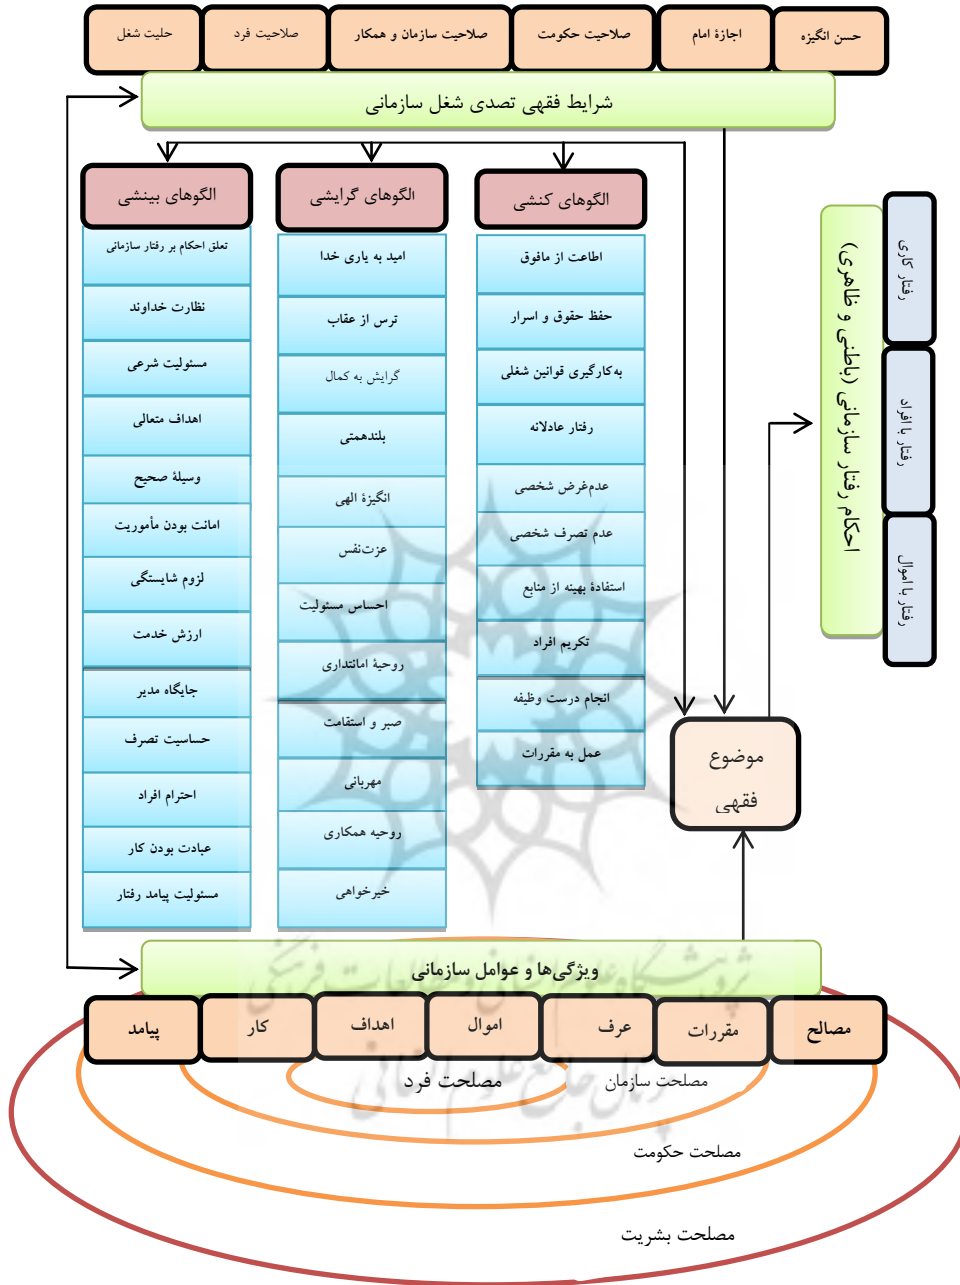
حسن انگیزه | اجازهٔ امام | صلاحیت حکومت | صلاحیت سازمان و همکار | صلاحیت فرد | حلیت شغل

شرایط فقهی تصدی شغل سازمانی

الگوهای کنشی
اطاعت از مافوق
حفظ حقوق و اسرار
به‌کارگیری قوانین شغلی
رفتار عادلانه
عدم‌غرض شخصی
عدم تصرف شخصی
استفادهٔ بهینه از منابع
تکریم افراد
انجام درست وظیفه
عمل به مقررات

الگوهای گرایشی
امید به یاری خدا
ترس از عقاب
گرایش به کمال
بلندهمتی
انگیزهٔ الهی
عزت‌نفس
احساس مسئولیت
روحیهٔ امانتداری
صبر و استقامت
مهربانی
روحیه همکاری
خیرخواهی

الگوهای بینشی
تعلق احکام بر رفتار سازمانی
نظارت خداوند
مسئولیت شرعی
اهداف متعالی
وسیلهٔ صحیح
امانت بودن مأموریت
لزوم شایستگی
ارزش خدمت
جایگاه مدیر
حساسیت تصرف
احترام افراد
عبادت بودن کار
مسئولیت پیامد رفتار

موضوع فقهی

احکام رفتار سازمانی (باطنی و ظاهری)
رفتار کاری
رفتار با افراد
رفتار با اموال

ویژگی‌ها و عوامل سازمانی

مصالح | مقررات | عرف | اموال | اهداف | کار | پیامد

مصلحت فرد
مصلحت سازمان
مصلحت حکومت
مصلحت بشریت

پژوهشگاه علوم انسانی و مطالعات فرهنگی
پرتال جامع علوم انسانی